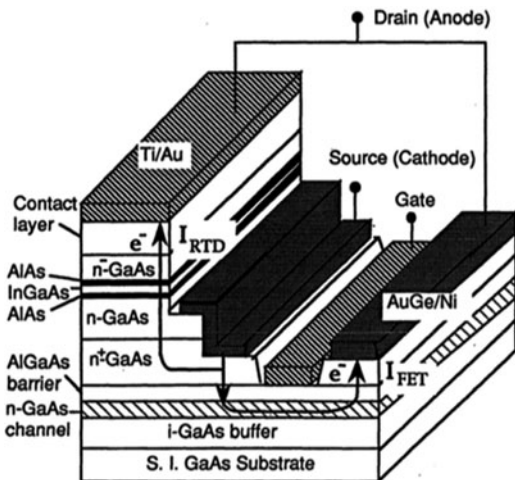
Drain (Anode)

Ti/Au

Source (Cathode)

Gate

Contact layer

$e^-$

$I_{RTD}$

AlAs

$n^-$-GaAs

InGaAs

AlAs

n-GaAs

AuGe/Ni

$n^+$GaAs

AlGaAs barrier

$e^-$

$I_{FET}$

n-GaAs channel

i-GaAs buffer

S. I. GaAs Substrate